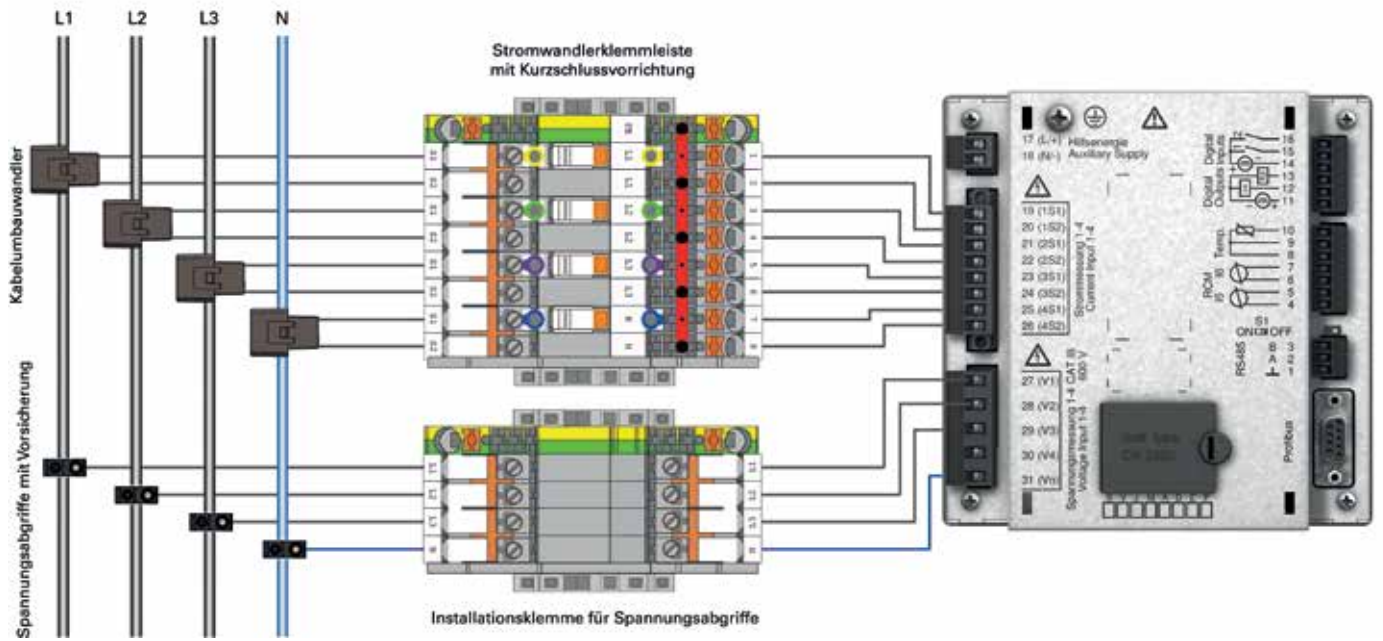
L1 L2 L3 N

Stromwandlerklemmleiste mit Kurzschlussvorrichtung

Kabelumbauwandler

Spannungsabgriffe mit Vorsicherung

Installationsklemme für Spannungsabgriffe

17 (L+)
18 (N-)
Hilfsenergie
Auxiliary Supply

19 (1S1)
20 (1S2)
21 (2S1)
22 (2S2)
23 (3S1)
24 (3S2)
25 (4S1)
26 (4S2)
Strommessung 1-4
Current input 1-4

27 (V1)
28 (V2)
29 (V3)
30 (V4)
31 (Vn)
Spannungsmessung 1-4 CAT III 600 V
Voltage input 1-4

Digital Outputs
Digital Inputs
16
15
14
13
12
11

Temp.
RCM
10
9
8
7
6
5
4

S1
ON OFF

RS485
B 3
A 2
1

Profibus